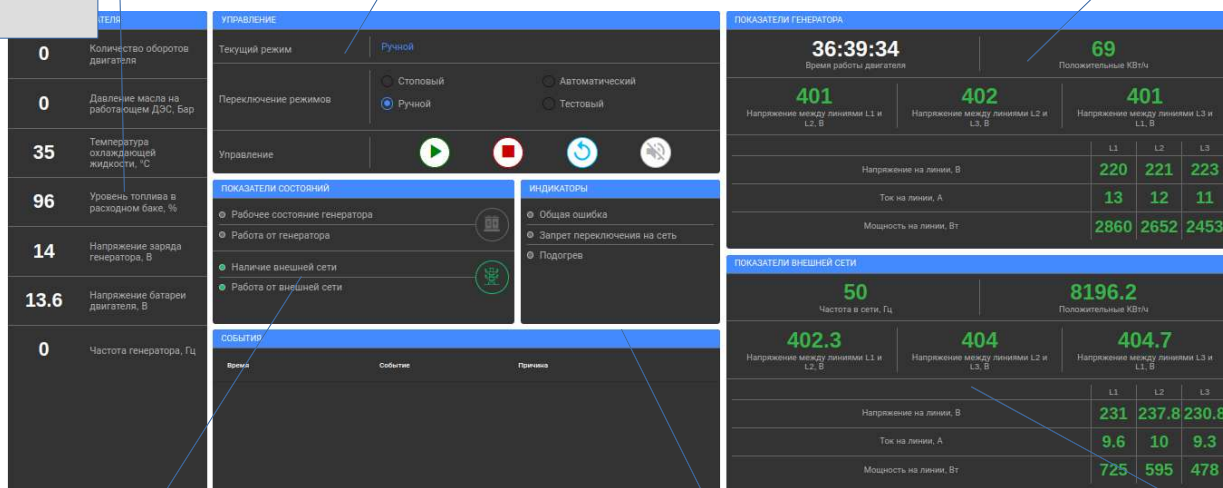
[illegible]АТЕЛЯ

0
Количество оборотов двигателя

0
Давление масла на работающем ДЭС, Бар

35
Температура охлаждающей жидкости, °С

96
Уровень топлива в расходном баке, %

14
Напряжение заряда генератора, В

13.6
Напряжение батареи двигателя, В

0
Частота генератора, Гц

УПРАВЛЕНИЕ

Текущий режим
Ручной

Переключение режимов
Стоповый
Автоматический
Ручной
Тестовый

Управление

ПОКАЗАТЕЛИ СОСТОЯНИЙ
Рабочее состояние генератора
Работа от генератора
Наличие внешней сети
Работа от внешней сети

ИНДИКАТОРЫ
Общая ошибка
Запрет переключения на сеть
Подогрев

СОБЫТИЯ
Время
Событие
Причина

ПОКАЗАТЕЛИ ГЕНЕРАТОРА

36:39:34
Время работы двигателя

69
Положительные КВт/ч

401
Напряжение между линиями L1 и L2, В

402
Напряжение между линиями L2 и L3, В

401
Напряжение между линиями L3 и L1, В

| | L1 | L2 | L3 |
|---|---|---|---|
| Напряжение на линии, В | 220 | 221 | 223 |
| Ток на линии, А | 13 | 12 | 11 |
| Мощность на линии, Вт | 2860 | 2652 | 2453 |

ПОКАЗАТЕЛИ ВНЕШНЕЙ СЕТИ

50
Частота в сети, Гц

8196.2
Положительные КВт/ч

402.3
Напряжение между линиями L1 и L2, В

404
Напряжение между линиями L2 и L3, В

404.7
Напряжение между линиями L3 и L1, В

| | L1 | L2 | L3 |
|---|---|---|---|
| Напряжение на линии, В | 231 | 237.8 | 230.8 |
| Ток на линии, А | 9.6 | 10 | 9.3 |
| Мощность на линии, Вт | 725 | 595 | 478 |